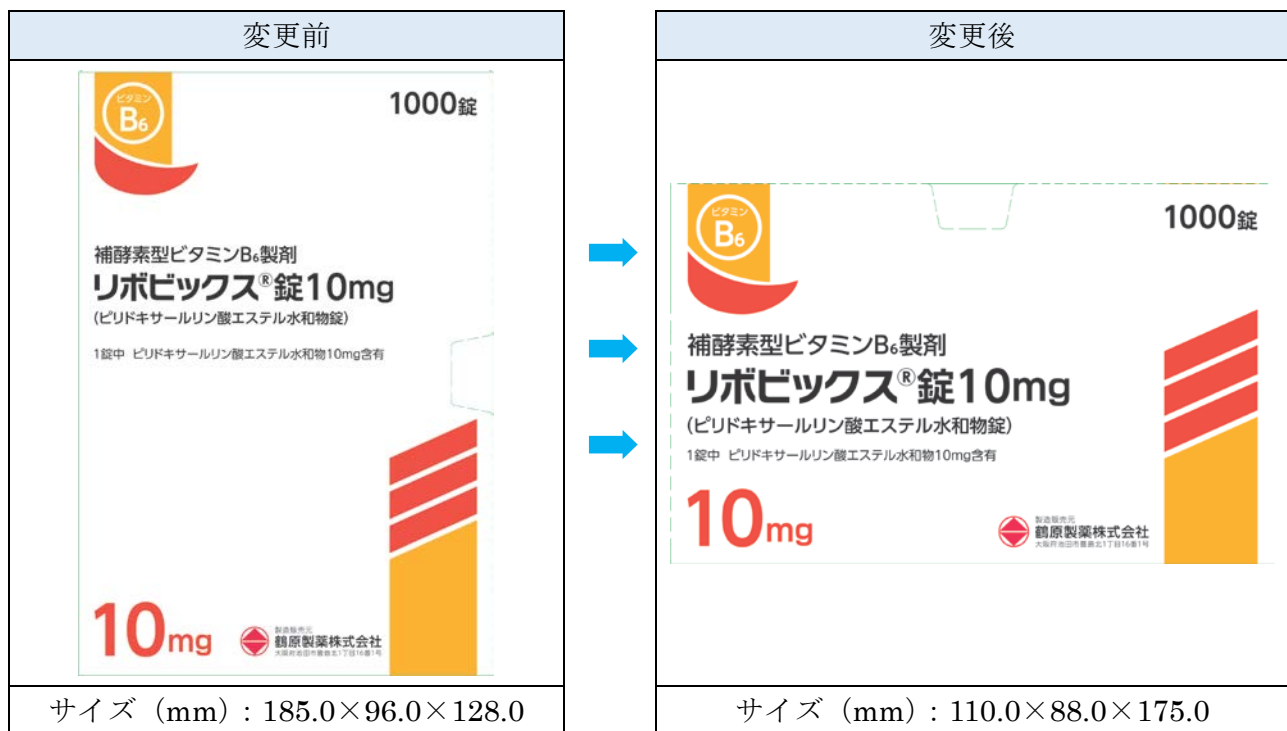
変更前

ビタミン
$B_6$
1000錠
補酵素型ビタミン$B_6$製剤
リボビックス®錠10mg
(ピリドキサールリン酸エステル水和物錠)
1錠中 ピリドキサールリン酸エステル水和物10mg含有
10mg
製造販売元
鶴原製薬株式会社
大阪府池田市豊島北1丁目16番1号

サイズ(mm):185.0×96.0×128.0

変更後

ビタミン
$B_6$
1000錠
補酵素型ビタミン$B_6$製剤
リボビックス®錠10mg
(ピリドキサールリン酸エステル水和物錠)
1錠中 ピリドキサールリン酸エステル水和物10mg含有
10mg
製造販売元
鶴原製薬株式会社
大阪府池田市豊島北1丁目16番1号

サイズ(mm):110.0×88.0×175.0